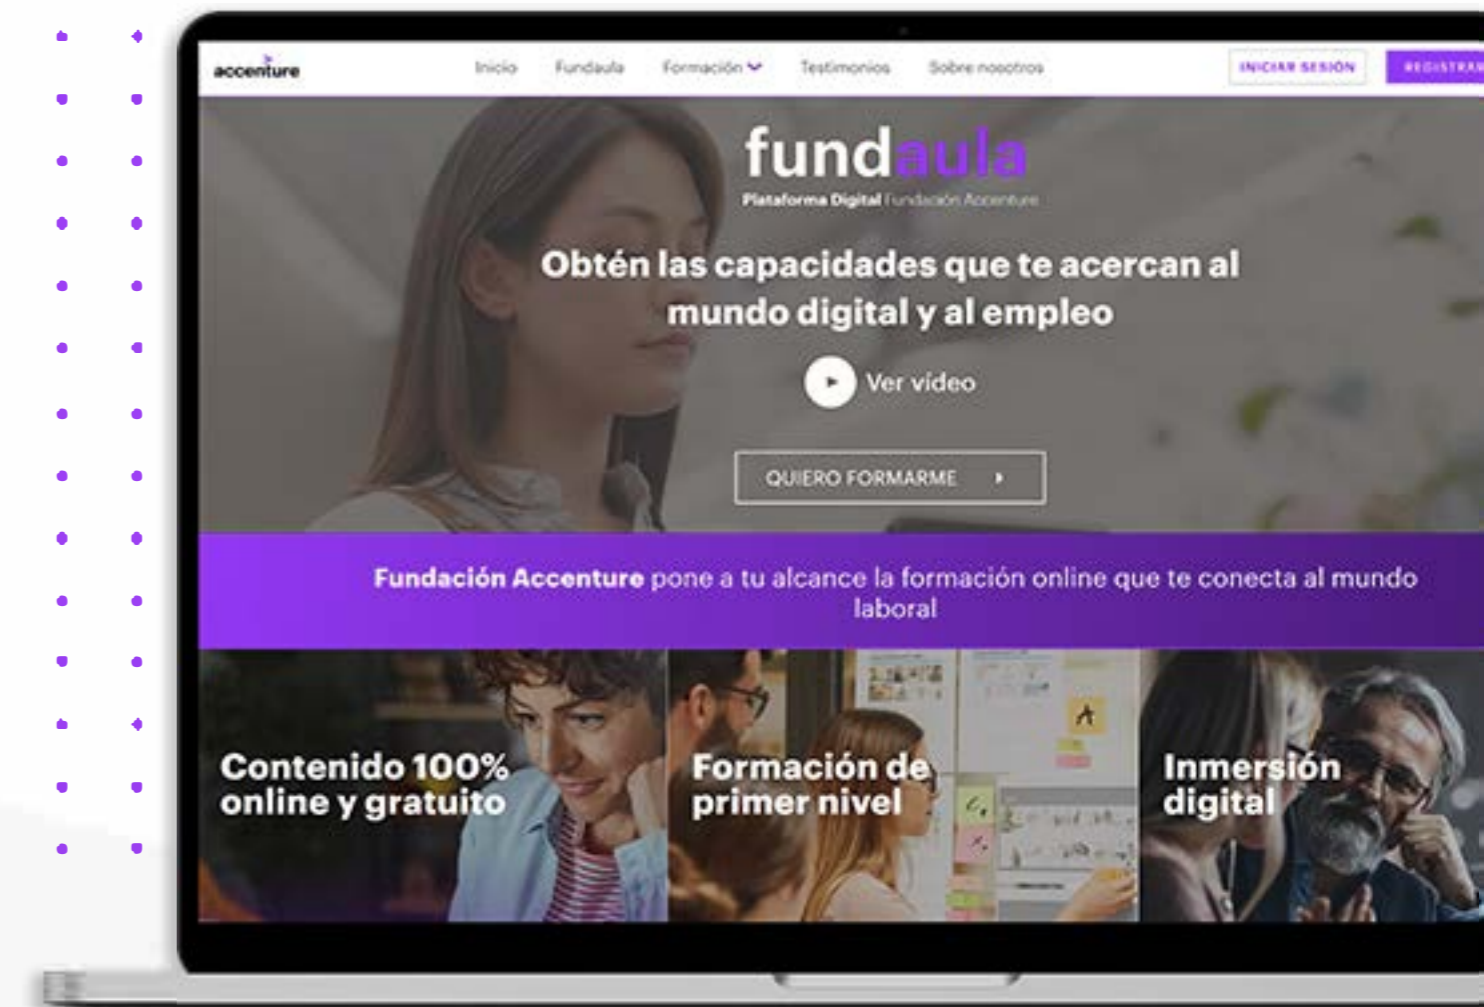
accenture

Inicio Fundaula Formación Testimonios Sobre nosotros

INICIAR SESIÓN REGISTRA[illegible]

fundaula

Plataforma Digital Fundación Accenture

Obtén las capacidades que te acercan al mundo digital y al empleo

Ver vídeo

QUIERO FORMARME

Fundación Accenture pone a tu alcance la formación online que te conecta al mundo laboral

Contenido 100% online y gratuito

Formación de primer nivel

Inmersión digital